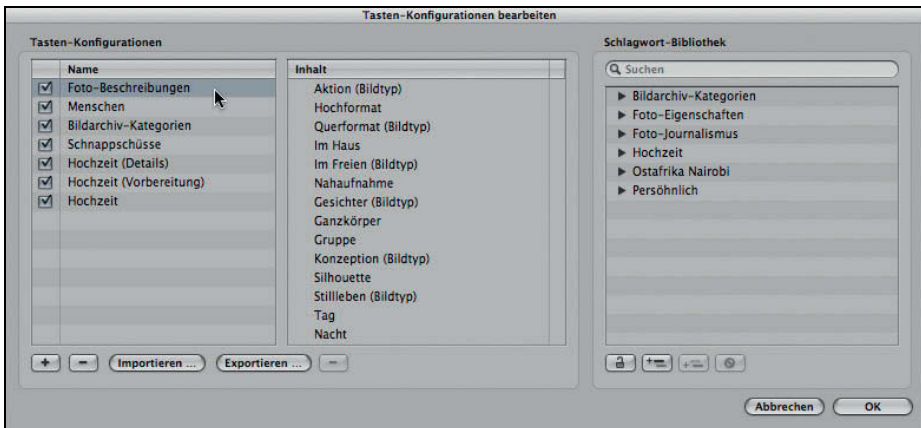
Tasten-Konfigurationen bearbeiten

Tasten-Konfigurationen

| | Name |
|---|---|
| ☑ | Foto-Beschreibungen |
| ☑ | Menschen |
| ☑ | Bildarchiv-Kategorien |
| ☑ | Schnappschüsse |
| ☑ | Hochzeit (Details) |
| ☑ | Hochzeit (Vorbereitung) |
| ☑ | Hochzeit |

| Inhalt |
|---|
| Aktion (Bildtyp) |
| Hochformat |
| Querformat (Bildtyp) |
| Im Haus |
| Im Freien (Bildtyp) |
| Nahaufnahme |
| Gesichter (Bildtyp) |
| Ganzkörper |
| Gruppe |
| Konzeption (Bildtyp) |
| Silhouette |
| Stillleben (Bildtyp) |
| Tag |
| Nacht |

+ − Importieren ... Exportieren ... −

Schlagwort-Bibliothek

Suchen

▶ Bildarchiv-Kategorien
▶ Foto-Eigenschaften
▶ Foto-Journalismus
▶ Hochzeit
▶ Ostafrika Nairobi
▶ Persöhnlich

Abbrechen OK